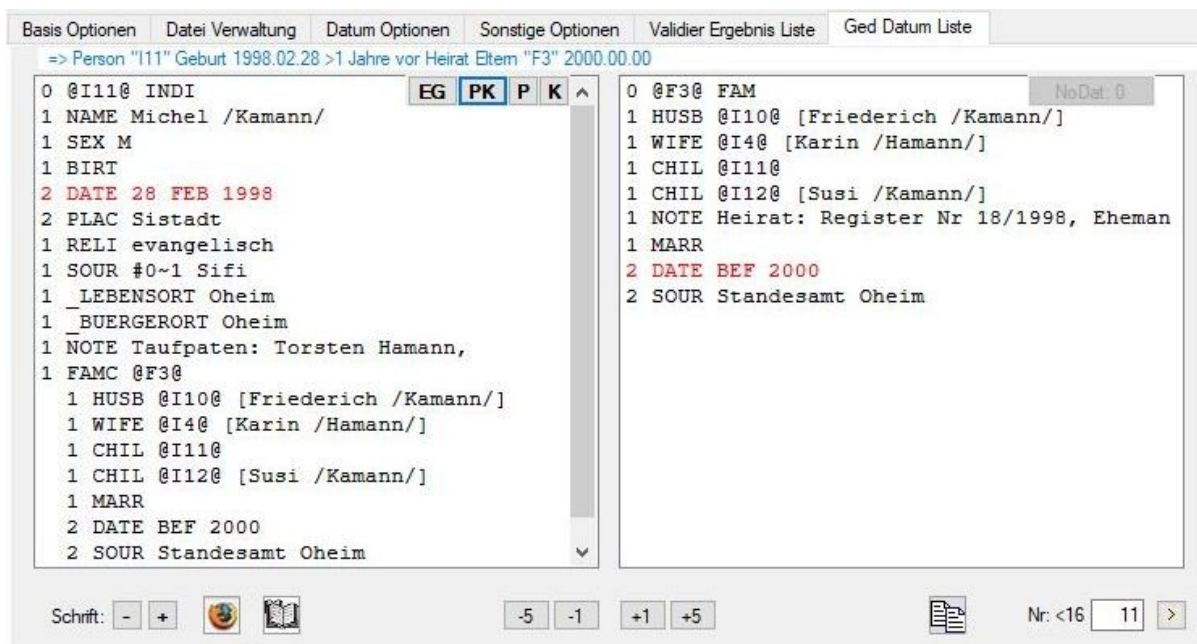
Basis Optionen | Datei Verwaltung | Datum Optionen | Sonstige Optionen | Validier Ergebnis Liste | Ged Datum Liste

=> Person "I11" Geburt 1998.02.28 >1 Jahre vor Heirat Eltern "F3" 2000.00.00

EG PK P K

0 @I11@ INDI
1 NAME Michel /Kamann/
1 SEX M
1 BIRT
2 DATE 28 FEB 1998
2 PLAC Sistadt
1 RELI evangelisch
1 SOUR #0~1 Sifi
1 _LEBENSORT Oheim
1 _BUERGERORT Oheim
1 NOTE Taufpaten: Torsten Hamann,
1 FAMC @F3@
1 HUSB @I10@ [Friederich /Kamann/]
1 WIFE @I4@ [Karin /Hamann/]
1 CHIL @I11@
1 CHIL @I12@ [Susi /Kamann/]
1 MARR
2 DATE BEF 2000
2 SOUR Standesamt Oheim

NoDat: 0

0 @F3@ FAM
1 HUSB @I10@ [Friederich /Kamann/]
1 WIFE @I4@ [Karin /Hamann/]
1 CHIL @I11@
1 CHIL @I12@ [Susi /Kamann/]
1 NOTE Heirat: Register Nr 18/1998, Eheman
1 MARR
2 DATE BEF 2000
2 SOUR Standesamt Oheim

Schrift: - +

-5 -1 +1 +5

Nr: <16 11 >